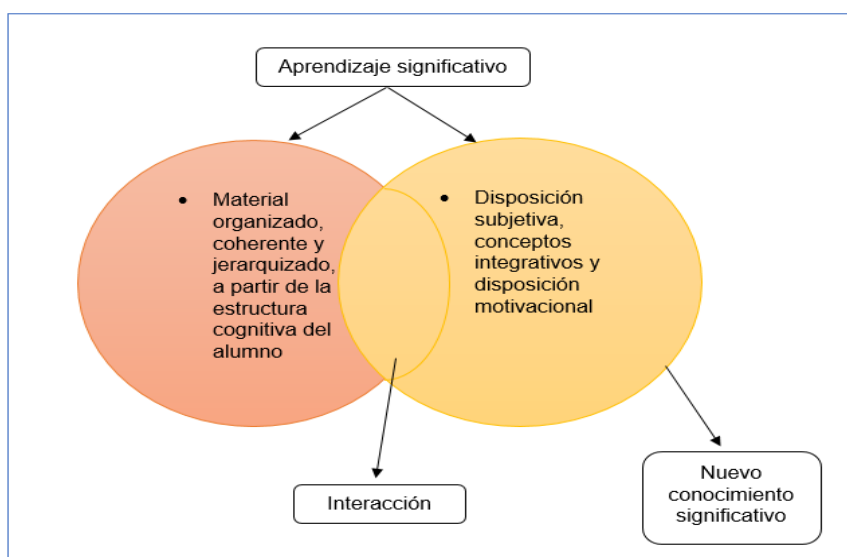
Aprendizaje significativo

- Material organizado, coherente y jerarquizado, a partir de la estructura cognitiva del alumno

- Disposición subjetiva, conceptos integrativos y disposición motivacional

Interacción

Nuevo conocimiento significativo